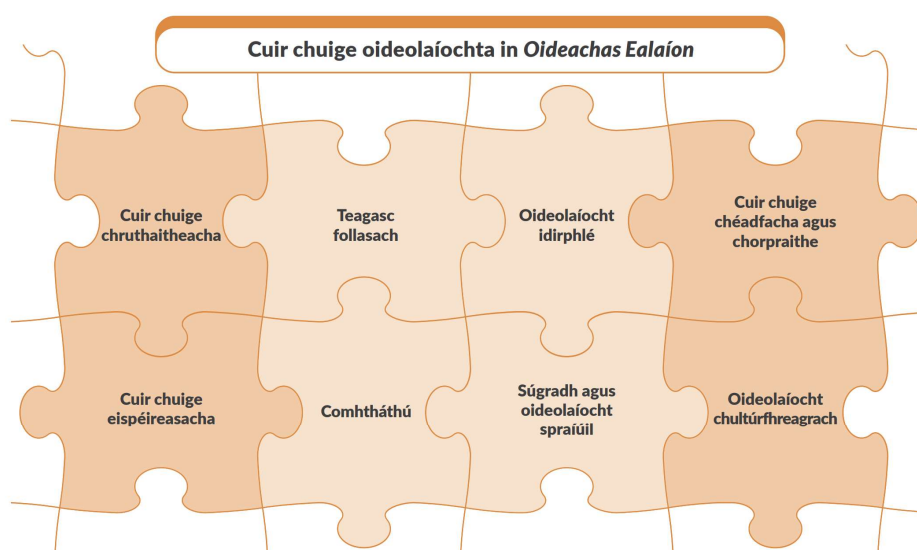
Cuir chuige oideolaíochta in *Oideachas Ealaíon*

Cuir chuige chruthaitheacha

Teagasc follasach

Oideolaíocht idirphlé

Cuir chuige chéadfacha agus chorpraithe

Cuir chuige eispéireasacha

Comhtháthú

Súgradh agus oideolaíocht spraíúil

Oideolaíocht chultúrfhreagrach